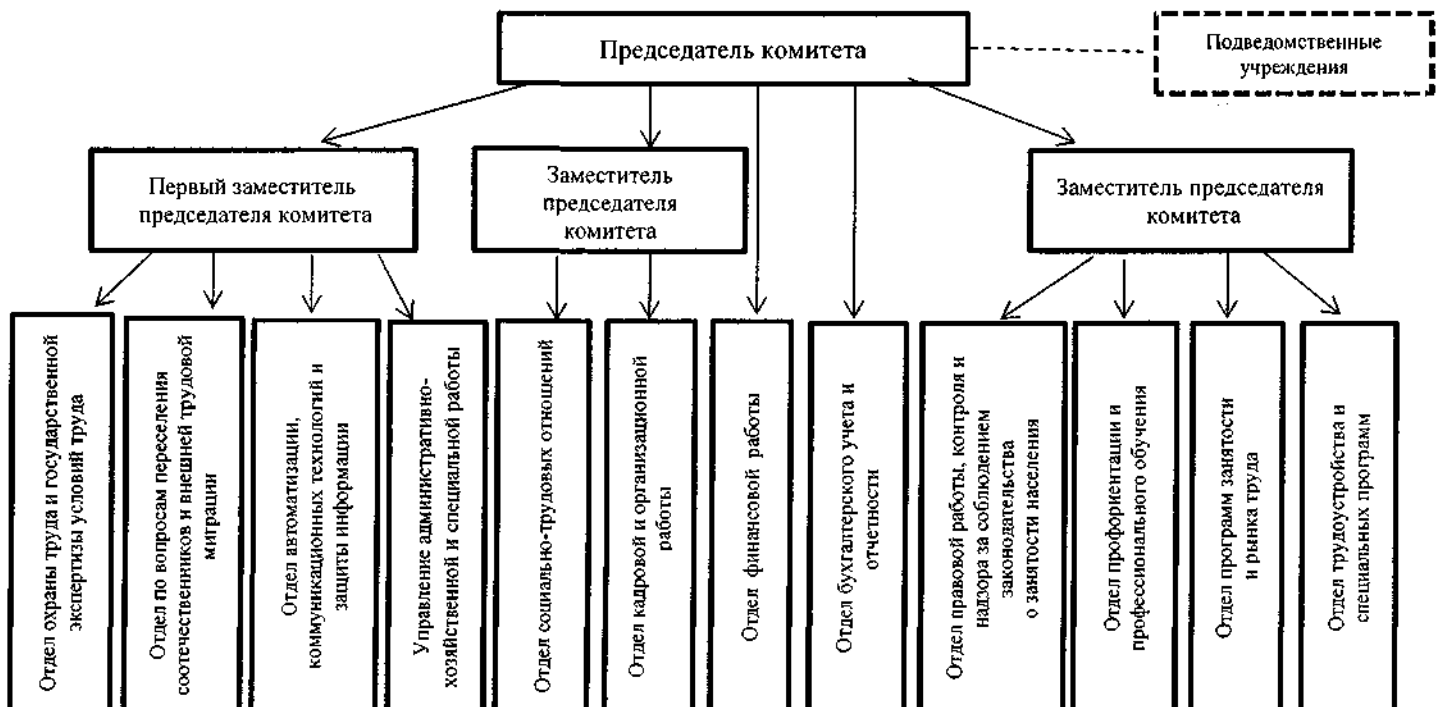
Председатель комитета

Подведомственные учреждения

Первый заместитель председателя комитета

Заместитель председателя комитета

Заместитель председателя комитета

Отдел охраны труда и государственной экспертизы условий труда

Отдел по вопросам переселения соотечественников и внешней трудовой миграции

Отдел автоматизации, коммуникационных технологий и защиты информации

Управление административно-хозяйственной и специальной работы

Отдел социально-трудовых отношений

Отдел кадровой и организационной работы

Отдел финансовой работы

Отдел бухгалтерского учета и отчетности

Отдел правовой работы, контроля и надзора за соблюдением законодательства о занятости населения

Отдел профориентации и профессионального обучения

Отдел программ занятости и рынка труда

Отдел трудоустройства и специальных программ